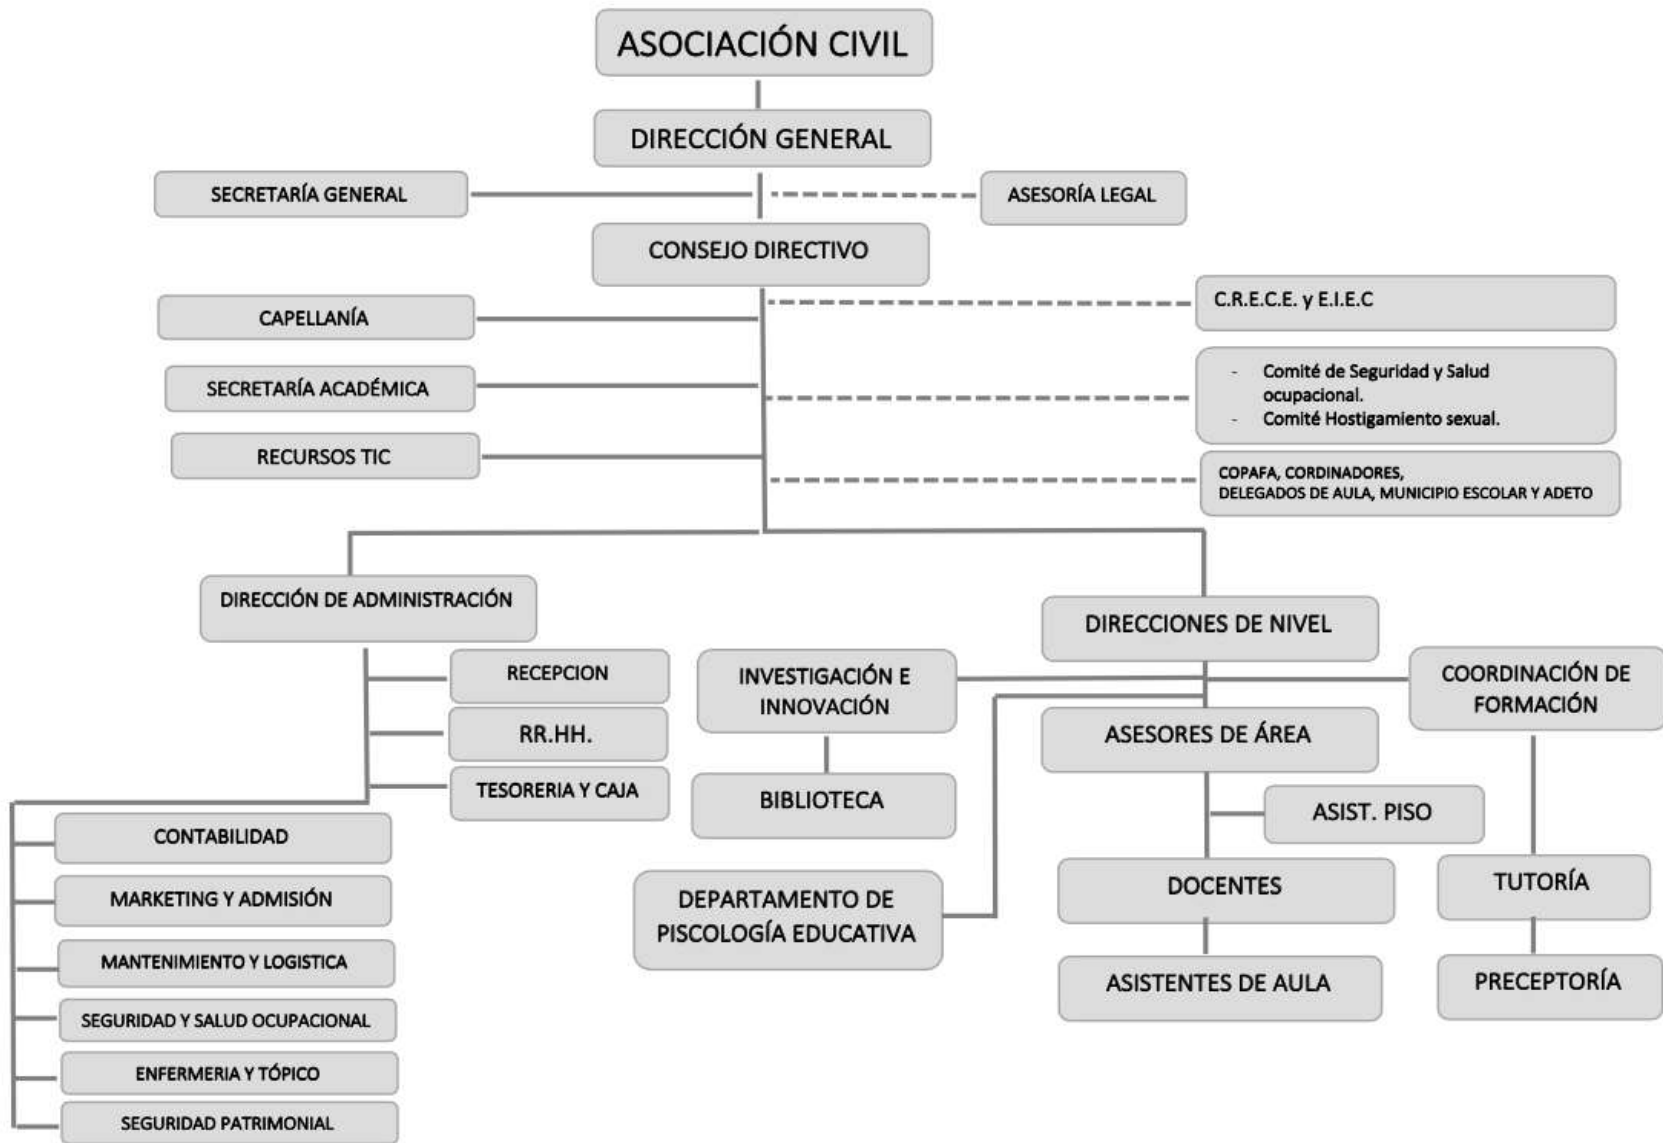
ASOCIACIÓN CIVIL

DIRECCIÓN GENERAL

SECRETARÍA GENERAL

ASESORÍA LEGAL

CONSEJO DIRECTIVO

CAPELLANÍA

SECRETARÍA ACADÉMICA

RECURSOS TIC

C.R.E.C.E. y E.I.E.C

- Comité de Seguridad y Salud ocupacional.
- Comité Hostigamiento sexual.

COPAFA, CORDINADORES, DELEGADOS DE AULA, MUNICIPIO ESCOLAR Y ADETO

DIRECCIÓN DE ADMINISTRACIÓN

RECEPCION

RR.HH.

TESORERIA Y CAJA

CONTABILIDAD

MARKETING Y ADMISIÓN

MANTENIMIENTO Y LOGISTICA

SEGURIDAD Y SALUD OCUPACIONAL

ENFERMERIA Y TÓPICO

SEGURIDAD PATRIMONIAL

DIRECCIONES DE NIVEL

INVESTIGACIÓN E INNOVACIÓN

BIBLIOTECA

DEPARTAMENTO DE PISCOLOGÍA EDUCATIVA

ASESORES DE ÁREA

ASIST. PISO

DOCENTES

ASISTENTES DE AULA

COORDINACIÓN DE FORMACIÓN

TUTORÍA

PRECEPTORÍA